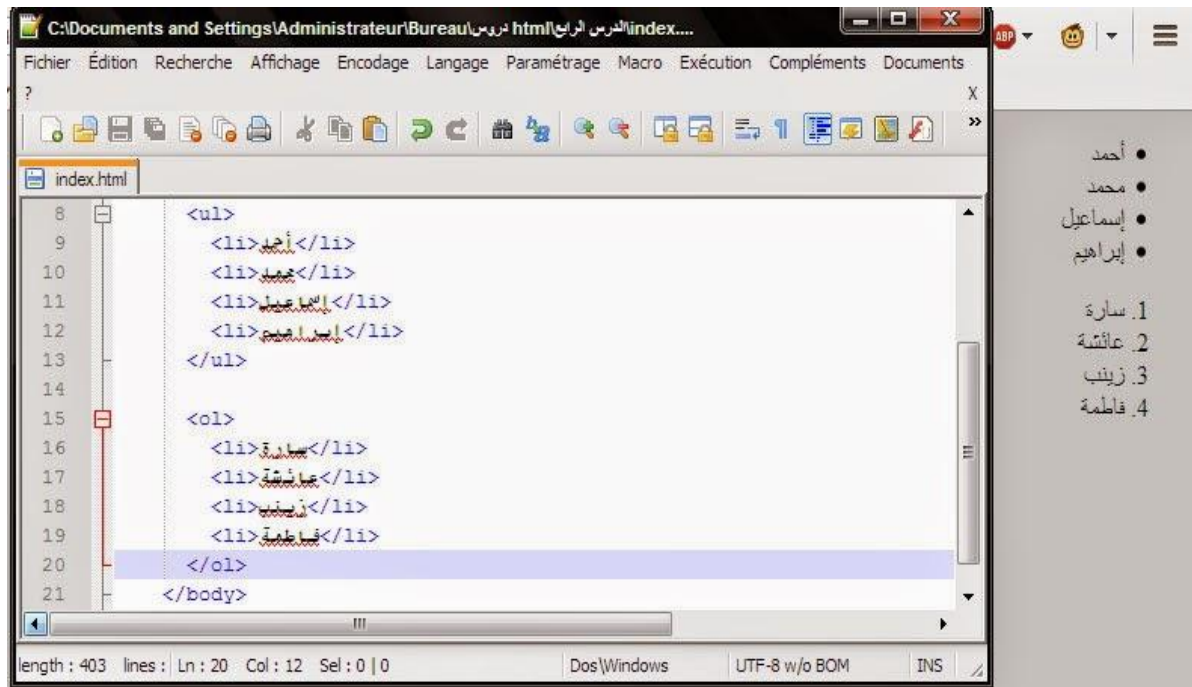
C:\Documents and Settings\Administrateur\Bureau\دروس html\الدرس الرابع\index....

Fichier Édition Recherche Affichage Encodage Langage Paramétrage Macro Exécution Compléments Documents ?

X

index.html

8 <ul>
9 <li>أحمد</li>
10 <li>محمد</li>
11 <li>إسماعيل</li>
12 <li>إبراهيم</li>
13 </ul>
14
15 <ol>
16 <li>سارة</li>
17 <li>عائشة</li>
18 <li>زينب</li>
19 <li>فاطمة</li>
20 </ol>
21 </body>

length : 403 lines : Ln : 20 Col : 12 Sel : 0 | 0 Dos\Windows UTF-8 w/o BOM INS

ABP

- أحمد
- محمد
- إسماعيل
- إبراهيم

1. سارة
2. عائشة
3. زينب
4. فاطمة